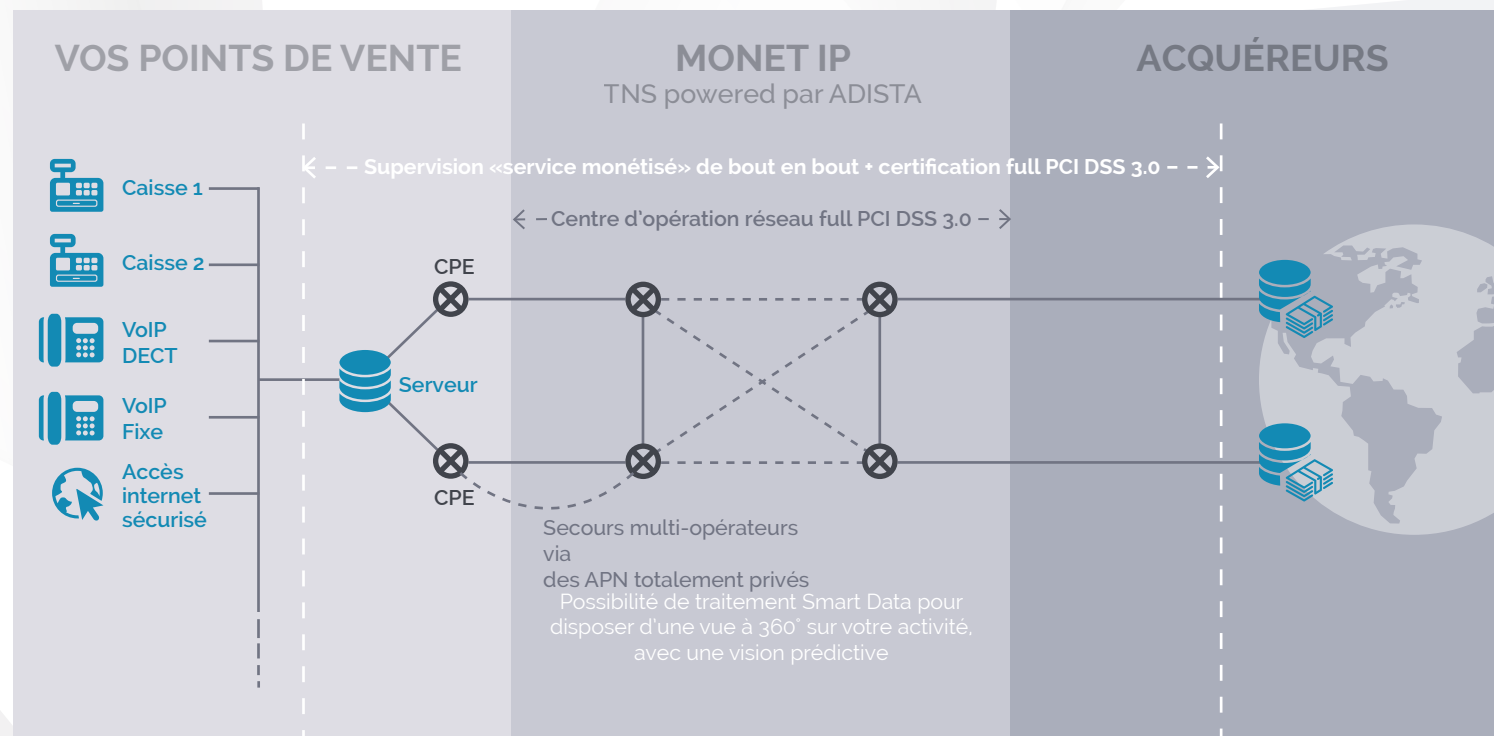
VOS POINTS DE VENTE

MONET IP
TNS powered par ADISTA

ACQUÉREURS

Supervision «service monétisé» de bout en bout + certification full PCI DSS 3.0

Centre d'opération réseau full PCI DSS 3.0

Caisse 1
Caisse 2
VoIP DECT
VoIP Fixe
Accès internet sécurisé

CPE
Serveur
CPE

Secours multi-opérateurs
via
des APN totalement privés

Possibilité de traitement Smart Data pour disposer d'une vue à 360° sur votre activité, avec une vision prédictive